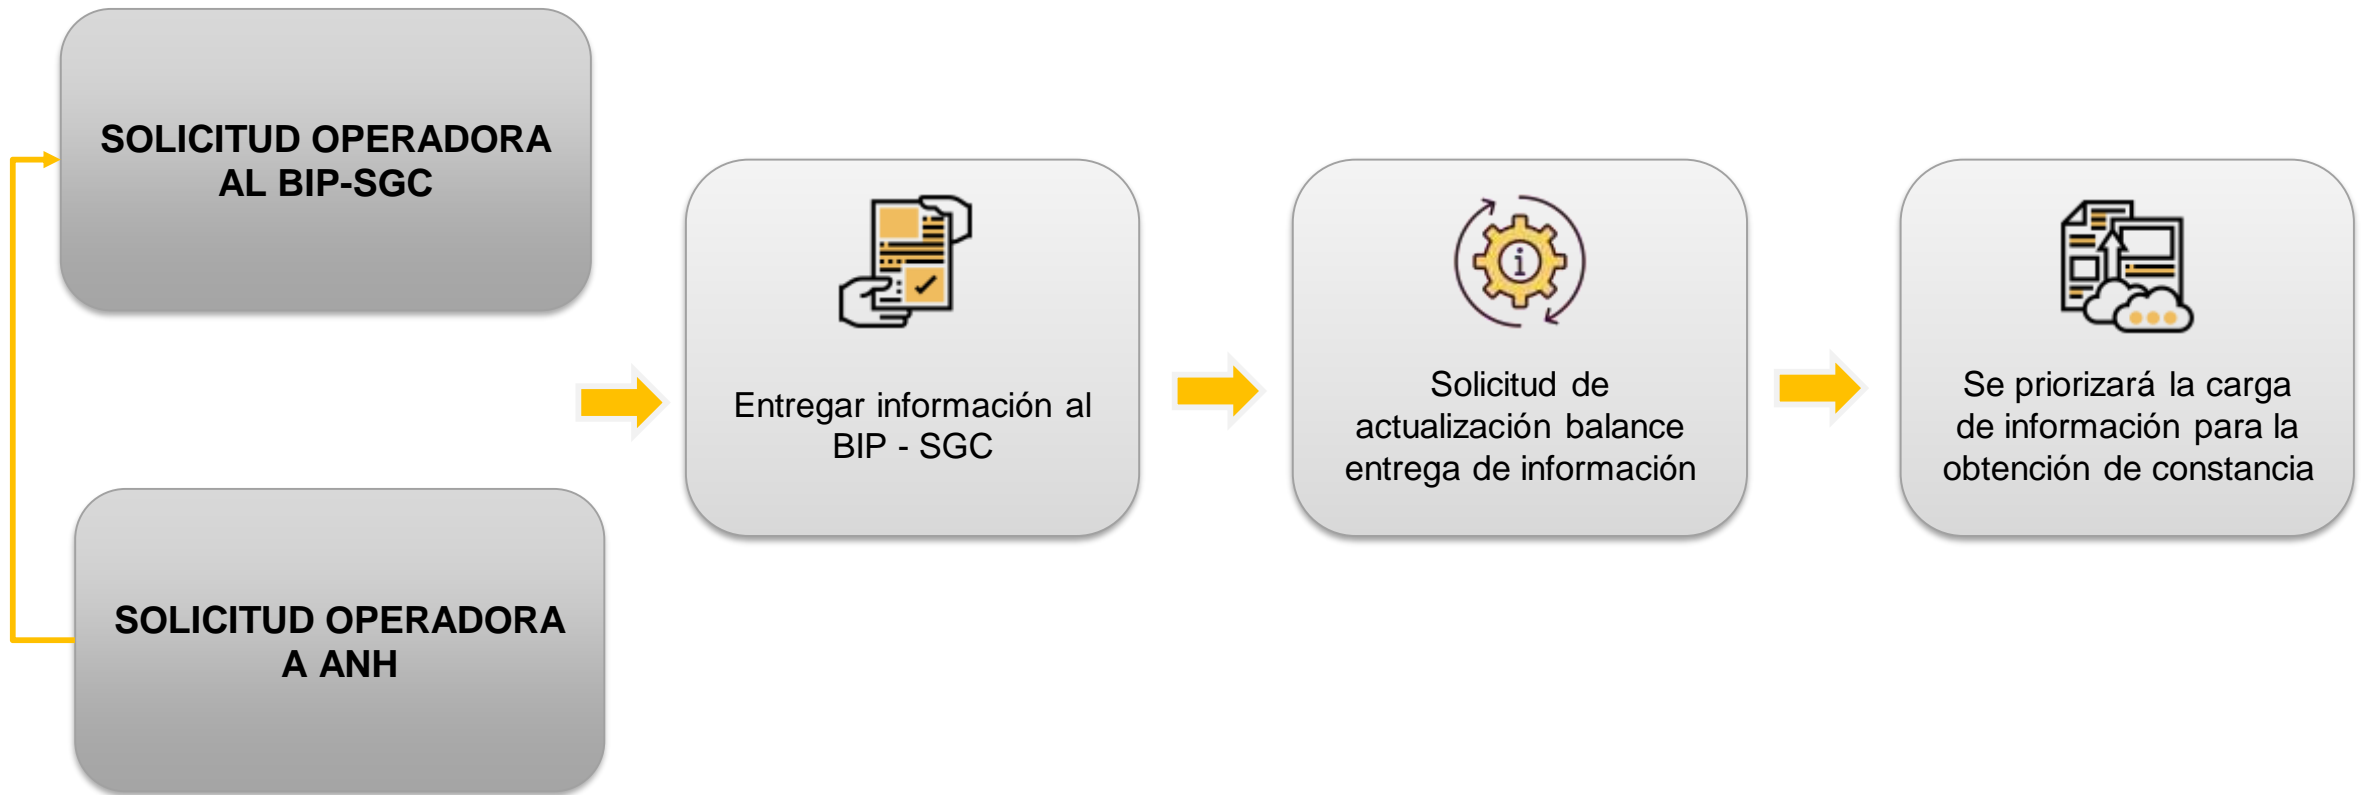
SOLICITUD OPERADORA AL BIP-SGC

SOLICITUD OPERADORA A ANH

Entregar información al BIP - SGC

Solicitud de actualización balance entrega de información

Se priorizará la carga de información para la obtención de constancia